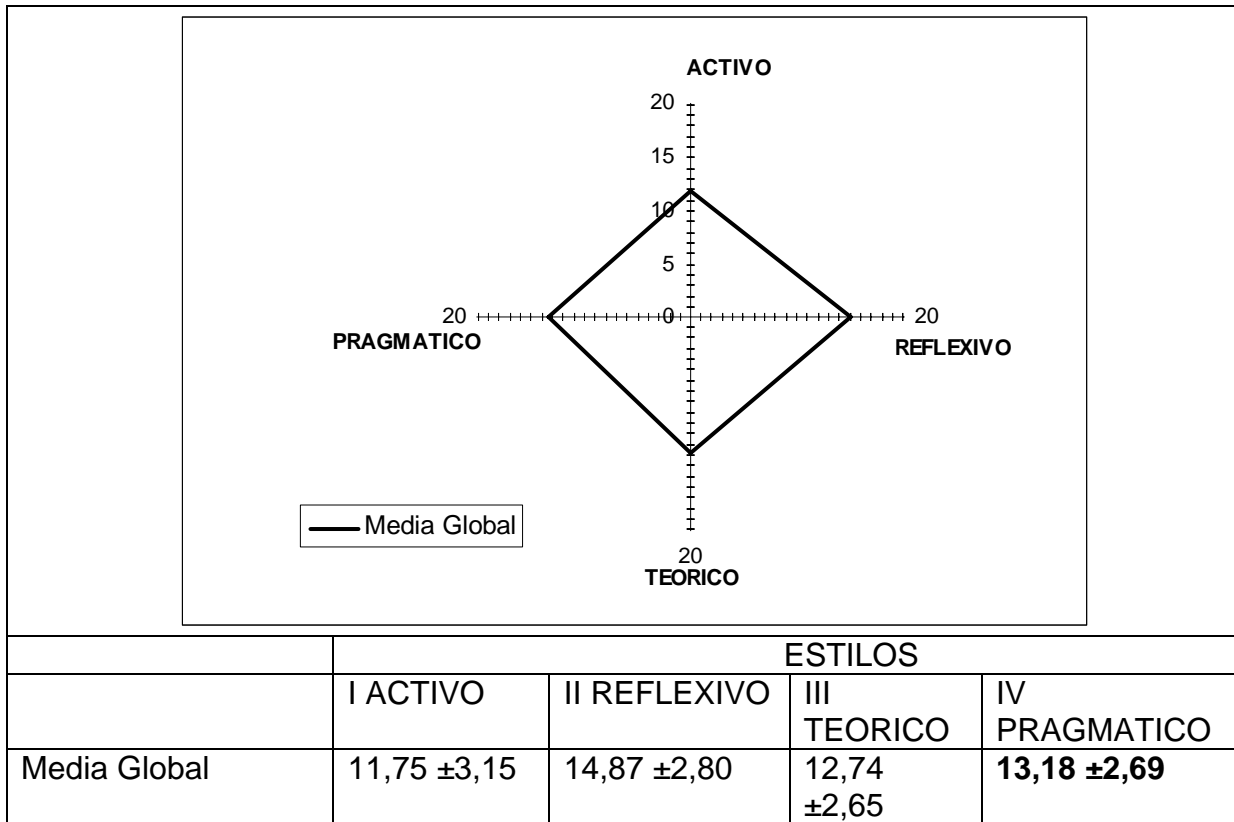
ACTIVO

20

15

10

5

20

0

20

PRAGMATICO

REFLEXIVO

Media Global

20

TEORICO

| | ESTILOS | | | |
|---|---|---|---|---|
| | I ACTIVO | II REFLEXIVO | III TEORICO | IV PRAGMATICO |
| Media Global | 11,75 ±3,15 | 14,87 ±2,80 | 12,74 ±2,65 | **13,18 ±2,69** |